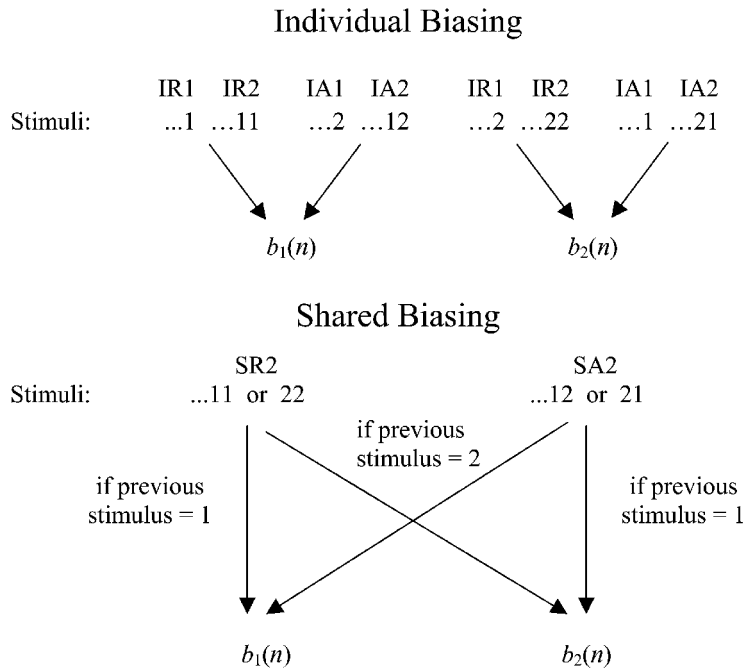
Individual Biasing

| | IR1 | IR2 | IA1 | IA2 | IR1 | IR2 | IA1 | IA2 |
|---|---|---|---|---|---|---|---|---|
| Stimuli: | ...1 | ...11 | ...2 | ...12 | ...2 | ...22 | ...1 | ...21 |

$b_1(n)$

$b_2(n)$

Shared Biasing

SR2
Stimuli: ...11 or 22

SA2
...12 or 21

if previous stimulus = 2

if previous stimulus = 1

if previous stimulus = 1

$b_1(n)$

$b_2(n)$